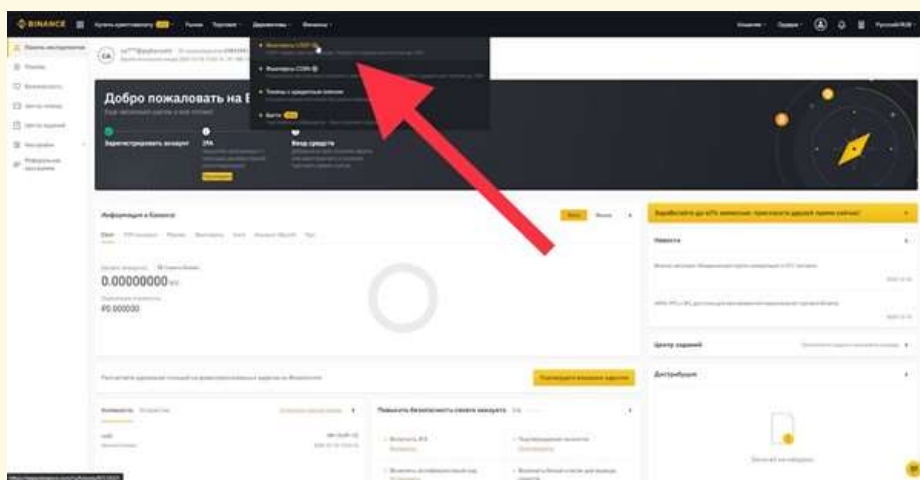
BINANCE Купить криптовалюту Рынки Торговля Деривативы Финансы

Фьючерсы USDⓈ-M

Фьючерсы COIN-M

Токены с кредитным плечом

Батлы

Добро пожаловать на B

Зарегистрировать аккаунт

2FA

Ввод средств

Информация о балансе

0.00000000

₽0.000000

Зарабатывайте до 40% комиссии: пригласите друзей прямо сейчас!

Новости

Центр заданий

Дистрибуция

Повысить безопасность своего аккаунта

Русский RUB